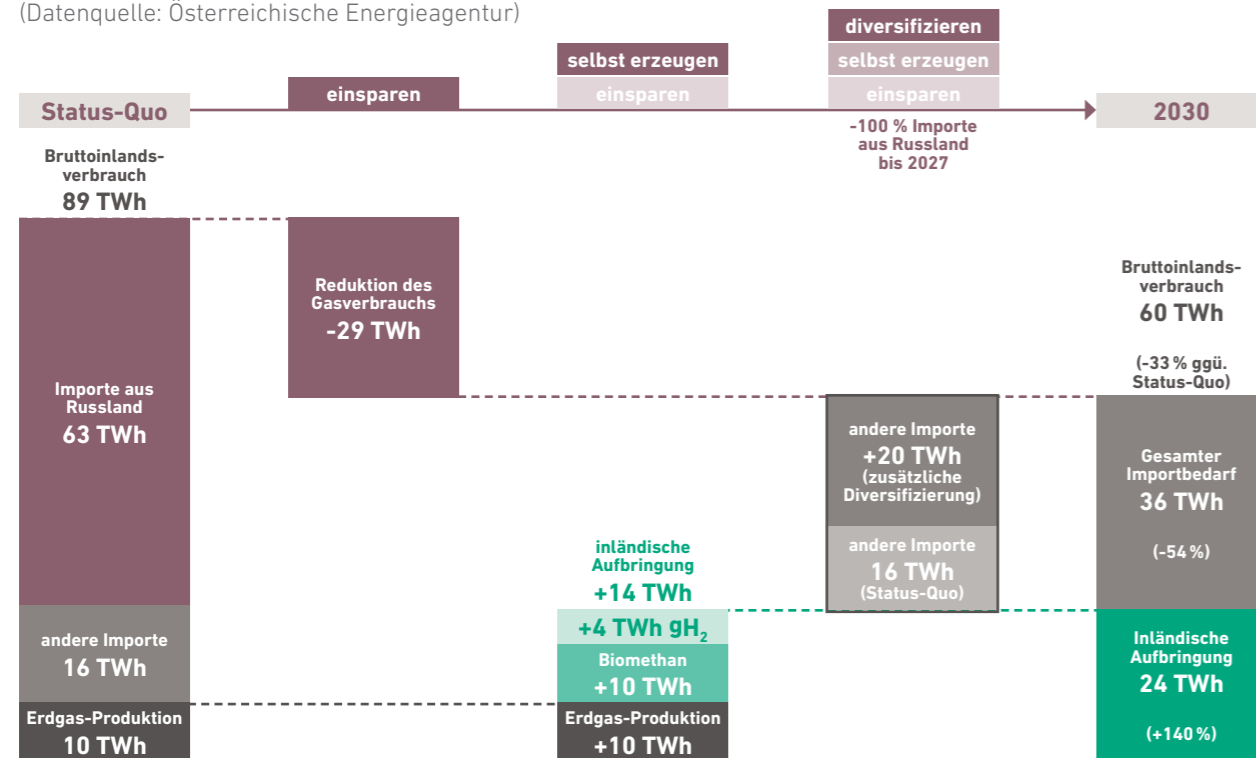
(Datenquelle: Österreichische Energieagentur)

Status-Quo

einsparen

selbst erzeugen
einsparen

diversifizieren
selbst erzeugen
einsparen
-100 % Importe aus Russland bis 2027

2030

Bruttoinlandsverbrauch
89 TWh

Importe aus Russland
63 TWh

andere Importe
16 TWh

Erdgas-Produktion
10 TWh

Reduktion des Gasverbrauchs
-29 TWh

inländische Aufbringung
+14 TWh

+4 TWh $gH_2$

Biomethan
+10 TWh

Erdgas-Produktion
+10 TWh

andere Importe
+20 TWh
(zusätzliche Diversifizierung)

andere Importe
16 TWh
(Status-Quo)

Bruttoinlandsverbrauch
60 TWh

(-33 % ggü. Status-Quo)

Gesamter Importbedarf
36 TWh

(-54 %)

Inländische Aufbringung
24 TWh

(+140 %)